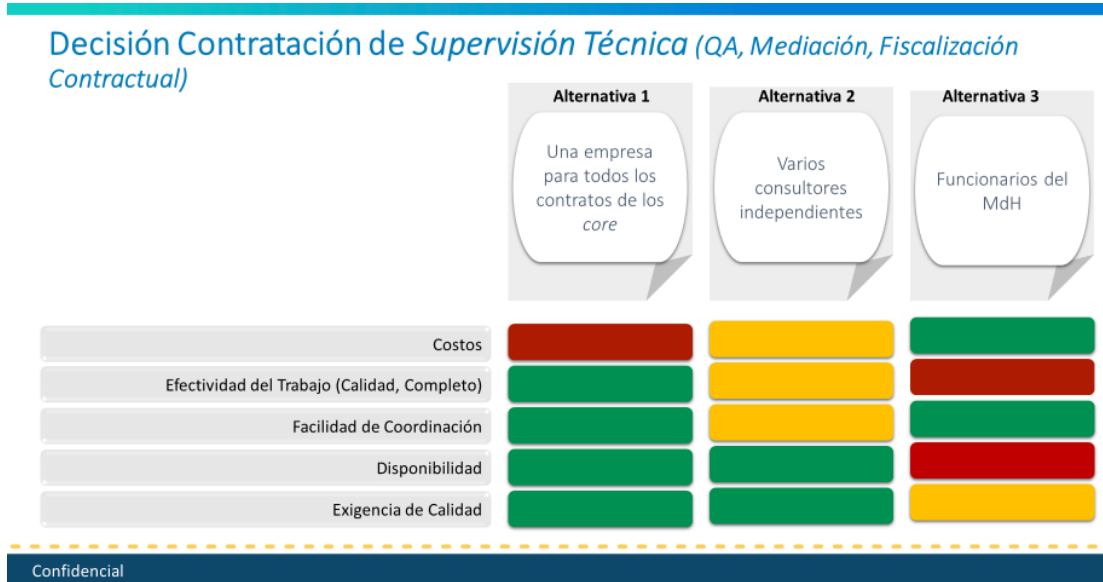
Decisión Contratación de *Supervisión Técnica* (QA, Mediación, Fiscalización Contractual)

Alternativa 1

Una empresa para todos los contratos de los *core*

Alternativa 2

Varios consultores independientes

Alternativa 3

Funcionarios del MdH

Costos

Efectividad del Trabajo (Calidad, Completo)

Facilidad de Coordinación

Disponibilidad

Exigencia de Calidad

Confidencial